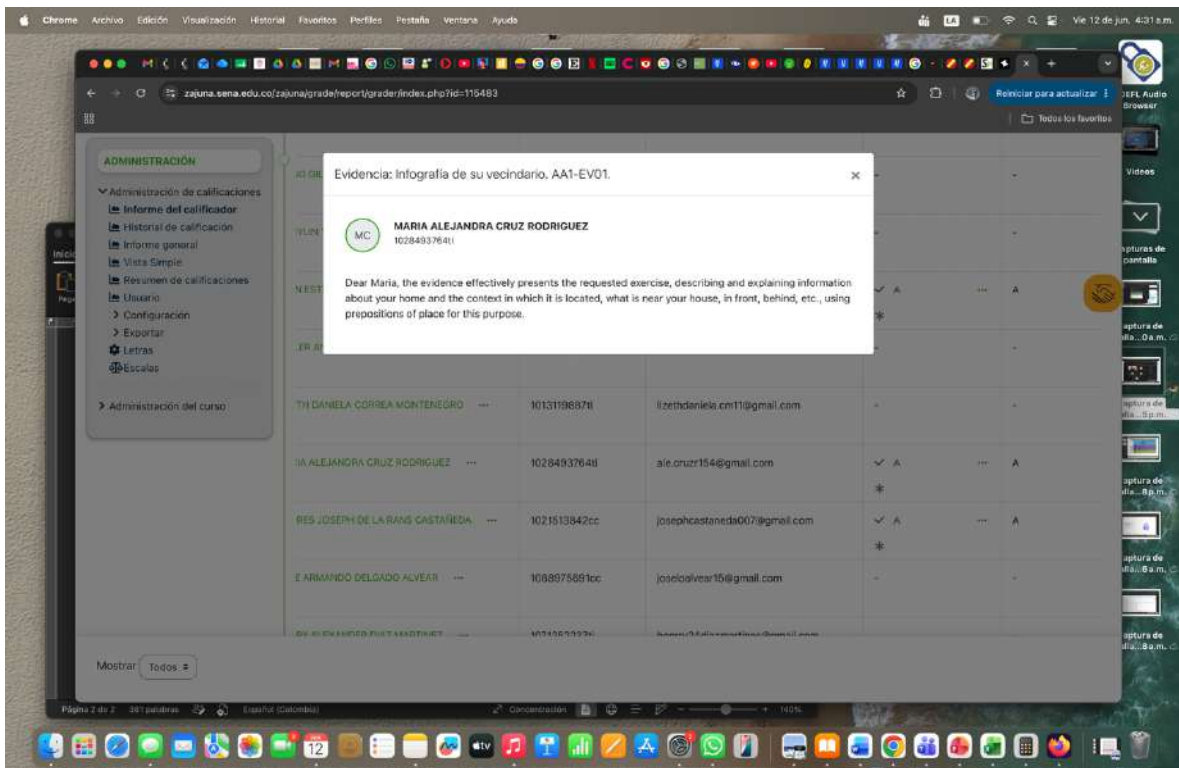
Chrome Archivo Edición Visualización Historial Favoritos Perfiles Pestaña Ventana Ayuda

Vie 12 de jun. 4:31 a.m.

zajuna.sena.edu.co/zajuna/grade/report/grader/index.php?id=115483

Reiniciar para actualizar

Todos los favoritos

ADMINISTRACIÓN

Administración de calificaciones

Informe del calificador

Historial de calificación

Informe general

Vista Simple

Resumen de calificaciones

Usuario

Configuración

Exportar

Letras

Escalas

Administración del curso

Evidencia: Infografía de su vecindario. AA1-EV01.

MC

MARIA ALEJANDRA CRUZ RODRIGUEZ

1028493764ti

Dear Maria, the evidence effectively presents the requested exercise, describing and explaining information about your home and the context in which it is located, what is near your house, in front, behind, etc., using prepositions of place for this purpose.

| | | | | |
|---|---|---|---|---|
| TH DANIELA CORREA MONTENEGRO | 1013119887ti | lizethdaniela.cm11@gmail.com | - | - |
| IA ALEJANDRA CRUZ RODRIGUEZ | 1028493764ti | ale.cruzr154@gmail.com | ✓ A | A |
| RES JOSEPH DE LA RANS CASTAÑEDA | 1021513842cc | josephcastaneda007@gmail.com | ✓ A | A |
| E ARMANDO DELGADO ALVEAR | 1088975891cc | joseloalvear15@gmail.com | - | - |

Mostrar Todos

Página 2 de 2 381 palabras Español (Colombia) Concentración 140%

DEFL Audio Browser

Videos

Capturas de pantalla

Captura de pantalla...

12